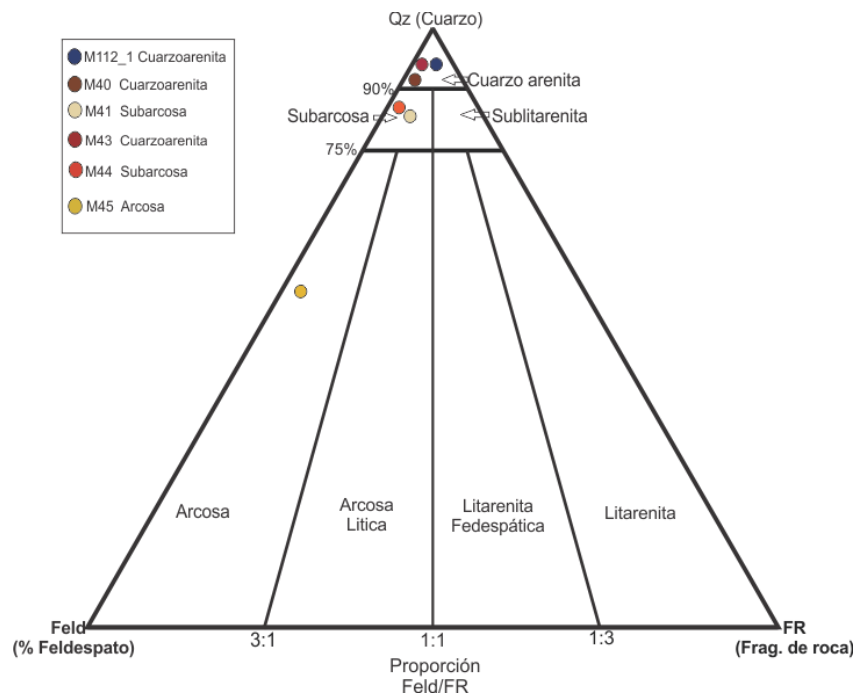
Qz (Cuarzo)

M112_1 Cuarzoarenita
M40 Cuarzoarenita
M41 Subarcosa
M43 Cuarzoarenita
M44 Subarcosa
M45 Arcosa

90%
Cuarzo arenita
Subarcosa
Sublitarenita
75%

Arcosa
Arcosa Litica
Litarenita Fedespática
Litarenita

Feld (% Feldespato)
3:1
1:1
1:3
FR (Frag. de roca)
Proporción Feld/FR